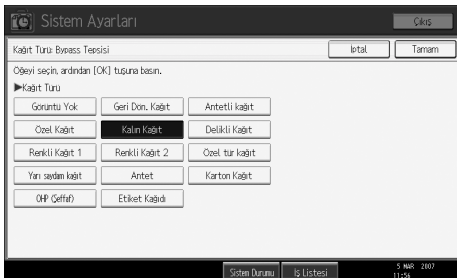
Sistem Ayarları

Çıkış

Kağıt Türü: Bypass Tepsisi

İptal

Tamam

Öğeyi seçin, ardından [OK] tuşuna basın.

▶Kağıt Türü

Görüntü Yok

Geri Dön. Kağıt

Antetli kağıt

Özel Kağıt

Kalın Kağıt

Delikli Kağıt

Renkli Kağıt 1

Renkli Kağıt 2

Özel tür kağıt

Yarı saydam kağıt

Antet

Karton Kağıt

OHP (Şeffaf)

Etiket Kağıdı

Sistem Durumu

İş Listesi

5 MAR 2007 11:56